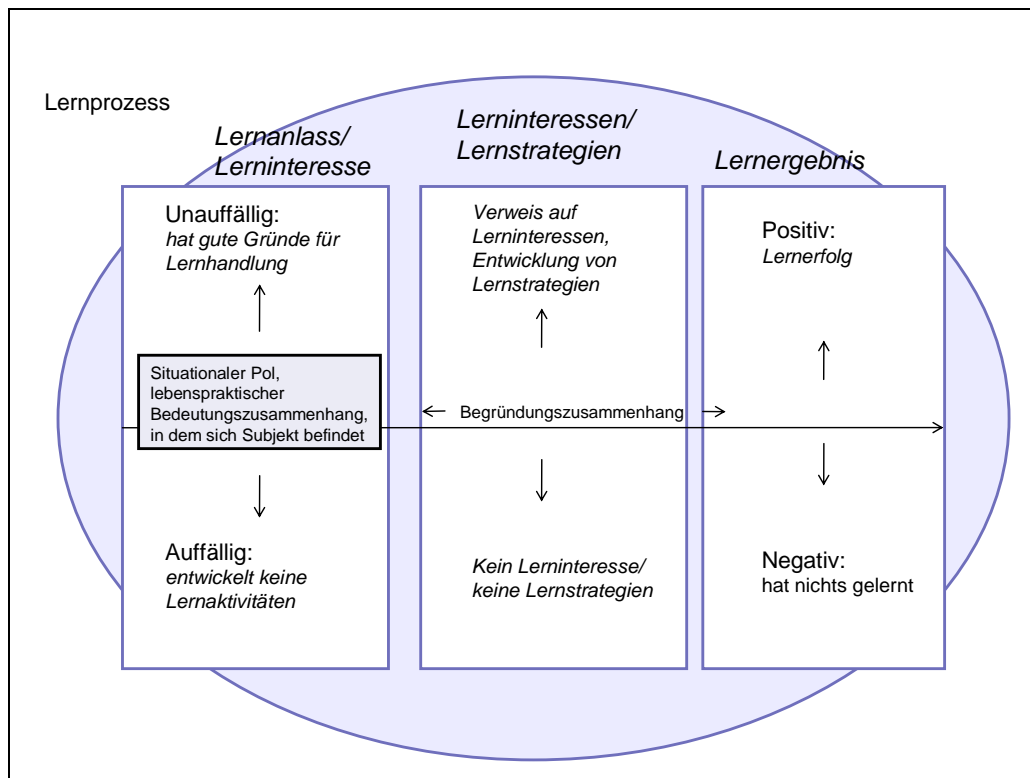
Lernprozess

Lernanlass/
Lerninteresse

Lerninteressen/
Lernstrategien

Lernergebnis

Unauffällig:
hat gute Gründe für Lernhandlung

Situationaler Pol, lebenspraktischer Bedeutungszusammenhang, in dem sich Subjekt befindet

Auffällig:
entwickelt keine Lernaktivitäten

Verweis auf Lerninteressen, Entwicklung von Lernstrategien

Begründungszusammenhang

Kein Lerninteresse/
keine Lernstrategien

Positiv:
Lernerfolg

Negativ:
hat nichts gelernt